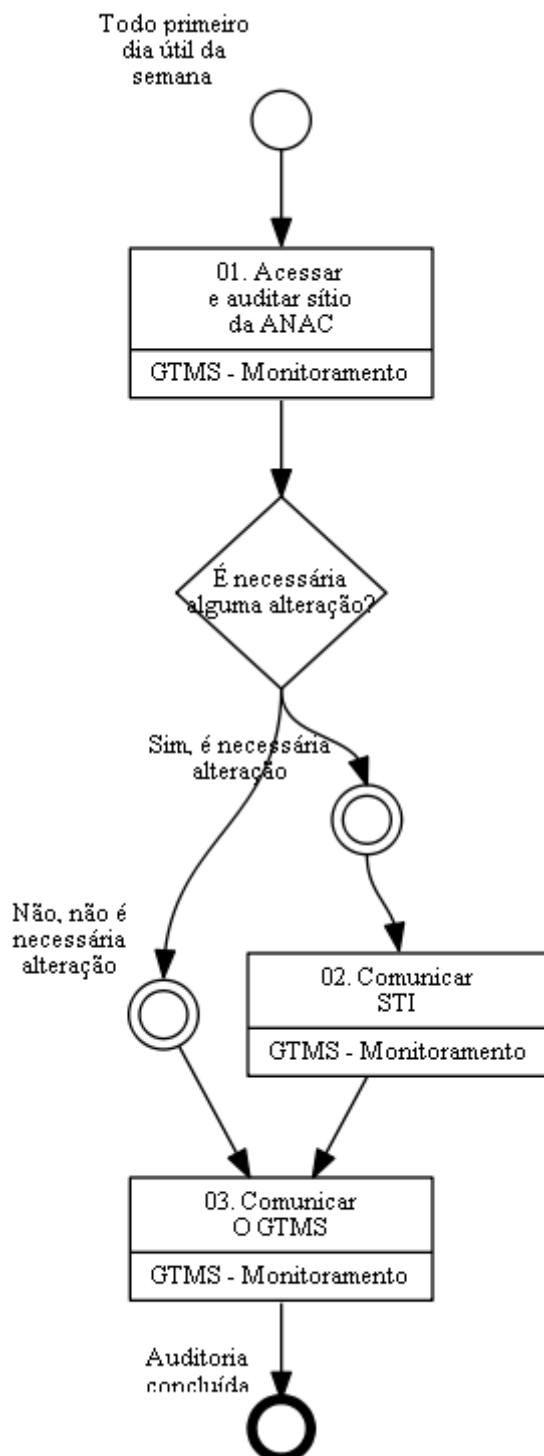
Todo primeiro dia útil da semana

01. Acessar e auditar sítio da ANAC

GTMS - Monitoramento

É necessária alguma alteração?

Sim, é necessária alteração

Não, não é necessária alteração

02. Comunicar STI

GTMS - Monitoramento

03. Comunicar O GTMS

GTMS - Monitoramento

Auditoria concluída